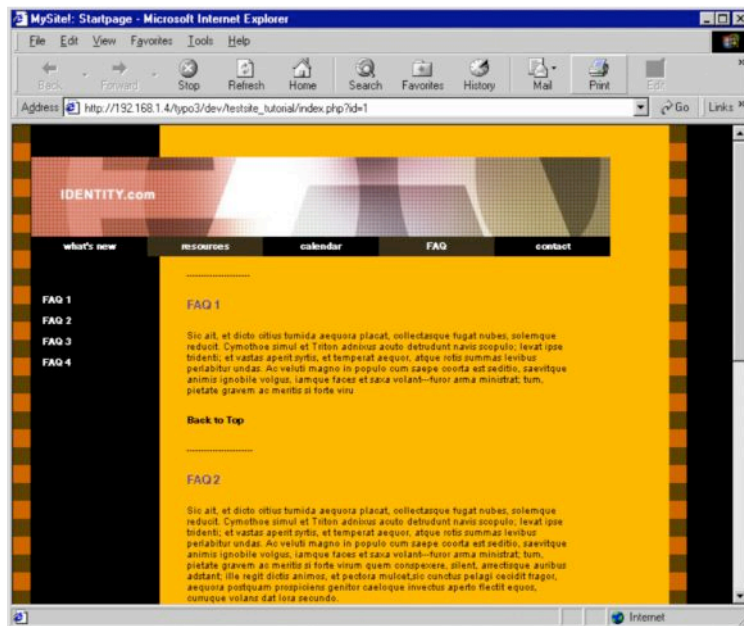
MySite!: Startpage - Microsoft Internet Explorer

File Edit View Favorites Tools Help

Back Forward Stop Refresh Home Search Favorites History Mail Print Edit

Address http://192.168.1.4/typo3/dev/testsite_tutorial/index.php?id=1 Go Links

IDENTITY.com

what's new resources calendar FAQ contact

FAQ 1
FAQ 2
FAQ 3
FAQ 4

FAQ 1

Sic ait, et dicto citius tumida aequora placat, collectasque fugat nubes, solemque reducit. Cymothoe simul et Triton adnixus acuto detrudunt navis scopulo; levat ipse tridenti; et vastas aperit syrtis, et temperat aequor, atque rotis summas levibus perlabitur undas. Ac veluti magno in populo cum saepe coorta est seditio, saevitque animis ignobile volgus, iamque faces et saxa volant—furor arma ministrat; tum, pietate gravem ac meritis si forte viru

Back to Top

FAQ 2

Sic ait, et dicto citius tumida aequora placat, collectasque fugat nubes, solemque reducit. Cymothoe simul et Triton adnixus acuto detrudunt navis scopulo; levat ipse tridenti; et vastas aperit syrtis, et temperat aequor, atque rotis summas levibus perlabitur undas. Ac veluti magno in populo cum saepe coorta est seditio, saevitque animis ignobile volgus, iamque faces et saxa volant—furor arma ministrat; tum, pietate gravem ac meritis si forte virum quem conspexere, silent, arrectisque auribus adstant; ille regit dictis animos, et pectora mulcet,sic cunctus pelagi cecidit fragor, aequora postquam prospiciens genitor caeloque invectus aperto flectit equos, curruque volans dat lora secundo.

Internet